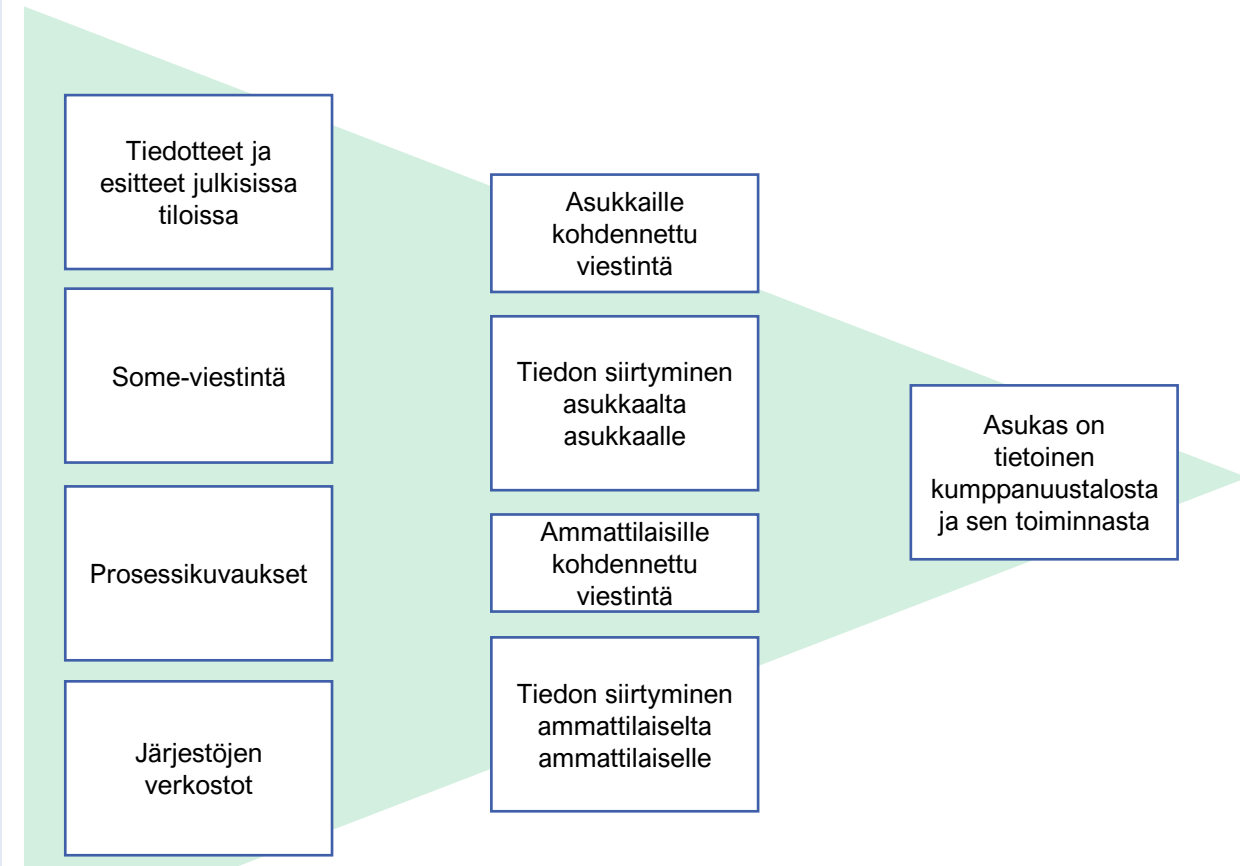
Tiedotteet ja esitteet julkisissa tiloissa

Some-viestintä

Prosessikuvaukset

Järjestöjen verkostot

Asukkaille kohdennettu viestintä

Tiedon siirtyminen asukkaalta asukkaalle

Ammattilaisille kohdennettu viestintä

Tiedon siirtyminen ammattilaiselta ammattilaiselle

Asukas on tietoinen kumppanuustalosta ja sen toiminnasta